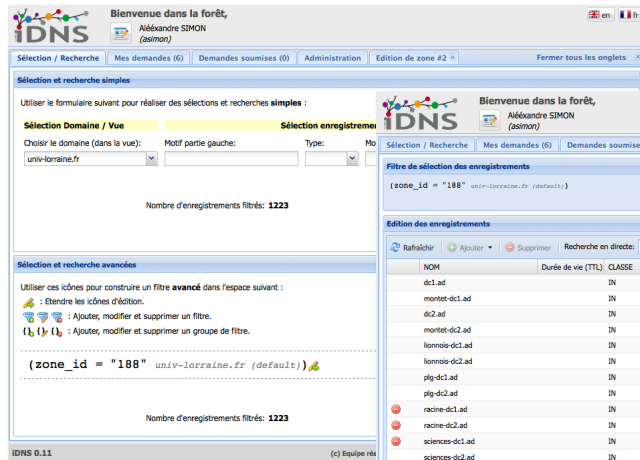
iDNS

Bienvenue dans la forêt,
Aléexandre SIMON
(asimon)

en fr

Sélection / Recherche | Mes demandes (6) | Demandes soumises (0) | Administration | Edition de zone #2 | Fermer tous les onglets

Sélection et recherche simples

Utiliser le formulaire suivant pour réaliser des sélections et recherches **simples** :

Sélection Domaine / Vue | Sélection enregistrem

Choisir le domaine (dans la vue): univ-lorraine.fr
Motif partie gauche:
Type:
Mo

Nombre d'enregistrements filtrés: **1223**

Sélection et recherche avancées

Utiliser ces icônes pour construire un filtre **avancé** dans l'espace suivant :
: Etendre les icônes d'édition.
: Ajouter, modifier et supprimer un filtre.
{} {} {} : Ajouter, modifier et supprimer un groupe de filtre.

(zone_id = "188" univ-lorraine.fr (default))

Nombre d'enregistrements filtrés: **1223**

iDNS 0.11
(c) Equipe rés

iDNS

Bienvenue dans la forêt,
Aléexandre SIMON
(asimon)

Sélection / Recherche | Mes demandes (6) | Demandes soumise

Filtre de sélection des enregistrements

(zone_id = "188" univ-lorraine.fr (default))

Edition des enregistrements

Rafraîchir | Ajouter | Supprimer | Recherche en directe:

| NOM | Durée de vie (TTL) | CLASSE |
|---|---|---|
| dc1.ad | | IN |
| montet-dc1.ad | | IN |
| dc2.ad | | IN |
| montet-dc2.ad | | IN |
| lionnois-dc1.ad | | IN |
| lionnois-dc2.ad | | IN |
| plg-dc1.ad | | IN |
| plg-dc2.ad | | IN |
| racine-dc1.ad | | IN |
| racine-dc2.ad | | IN |
| sciences-dc1.ad | | IN |
| sciences-dc2.ad | | IN |